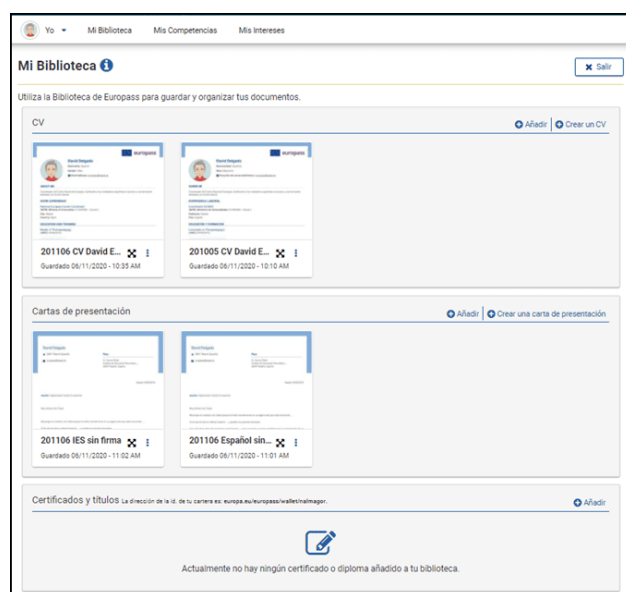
Yo Mi Biblioteca Mis Competencias Mis Intereses

Mi Biblioteca

Salir

Utiliza la Biblioteca de Europass para guardar y organizar tus documentos.

CV

Añadir | Crear un CV

201106 CV David E...
Guardado 06/11/2020 - 10:35 AM

201005 CV David E...
Guardado 06/11/2020 - 10:10 AM

Cartas de presentación

Añadir | Crear una carta de presentación

201106 IES sin firma
Guardado 06/11/2020 - 11:02 AM

201106 Español sin...
Guardado 06/11/2020 - 11:01 AM

Certificados y títulos La dirección de la id. de tu cartera es: europa.eu/europass/wallet/nalmagor.

Añadir

Actualmente no hay ningún certificado o diploma añadido a tu biblioteca.